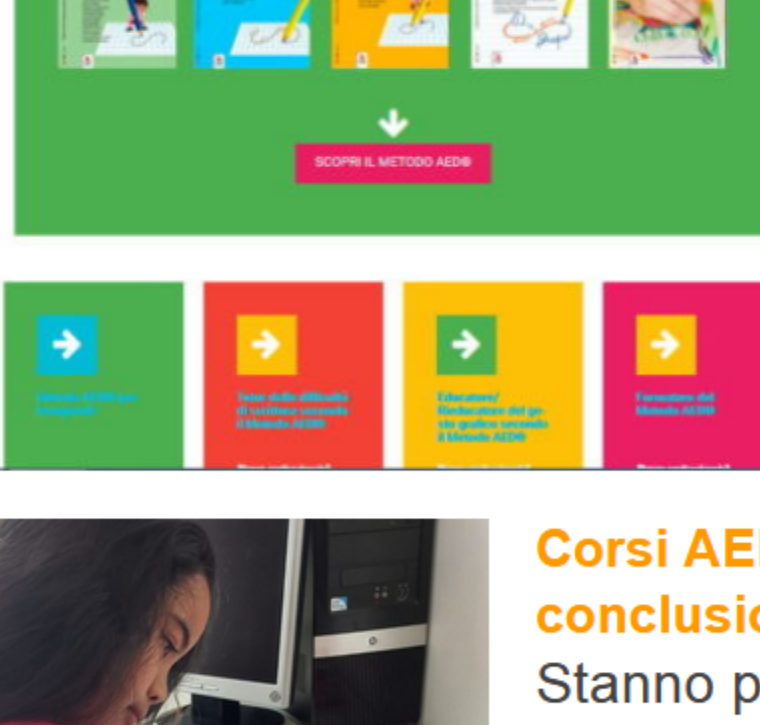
SCOPRI IL METODO AED®

Metodo AED® per insegnanti

Tutor delle difficoltà di scrittura secondo il Metodo AED®

Educatore/ Rieducatore del gesto grafico secondo il Metodo AED®

Formatore del Metodo AED®

Corsi AE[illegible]

conclusi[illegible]

Stanno p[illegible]